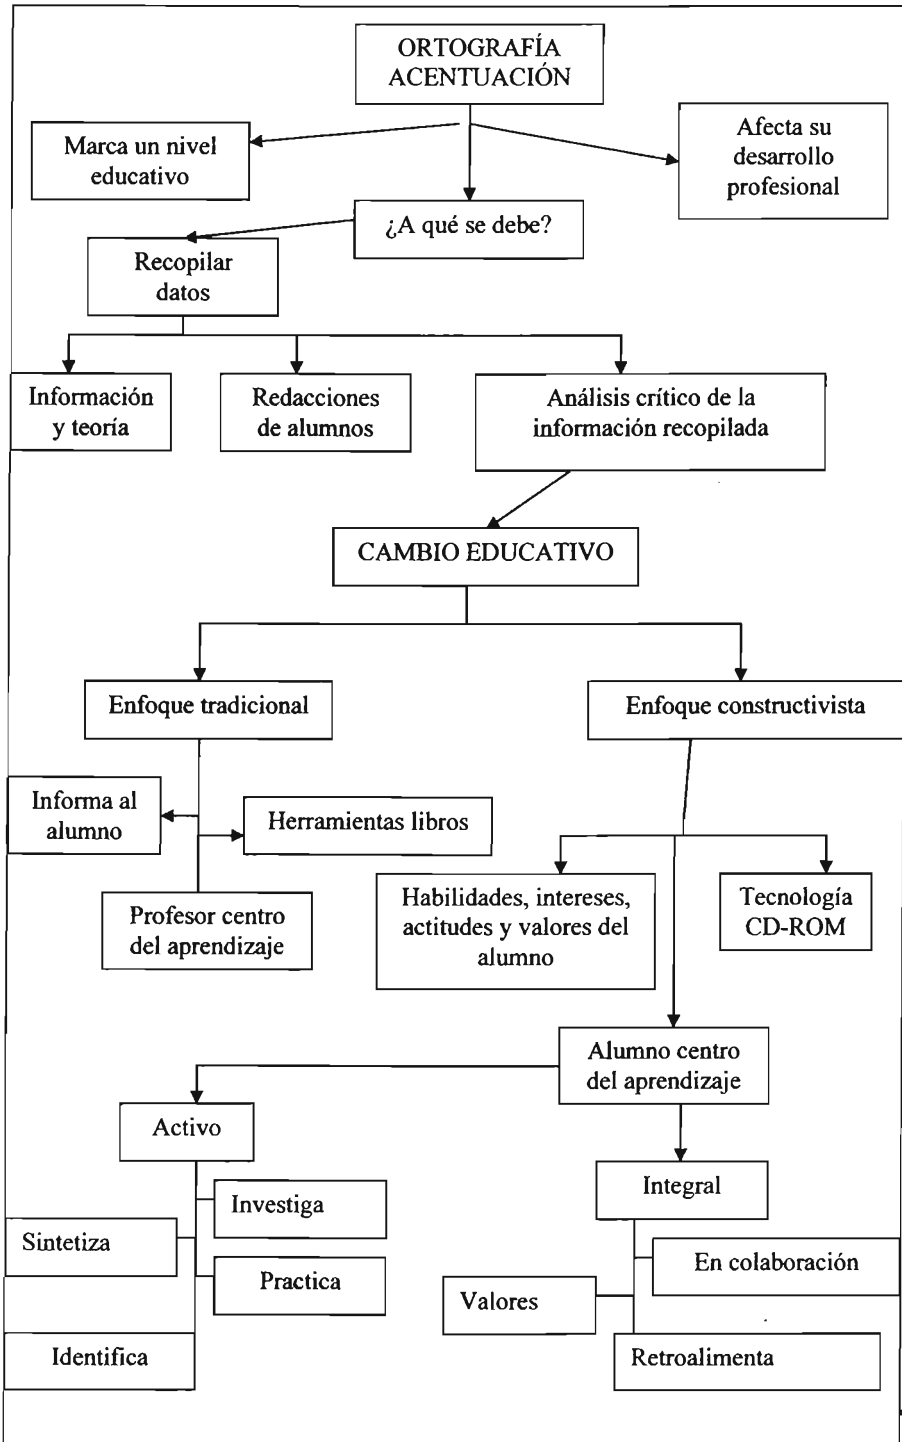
ORTOGRAFÍA ACENTUACIÓN

Marca un nivel educativo

Afecta su desarrollo profesional

¿A qué se debe?

Recopilar datos

Información y teoría

Redacciones de alumnos

Análisis crítico de la información recopilada

CAMBIO EDUCATIVO

Enfoque tradicional

Enfoque constructivista

Informa al alumno

Herramientas libros

Profesor centro del aprendizaje

Habilidades, intereses, actitudes y valores del alumno

Tecnología CD-ROM

Alumno centro del aprendizaje

Activo

Investiga

Sintetiza

Practica

Identifica

Integral

En colaboración

Valores

Retroalimenta